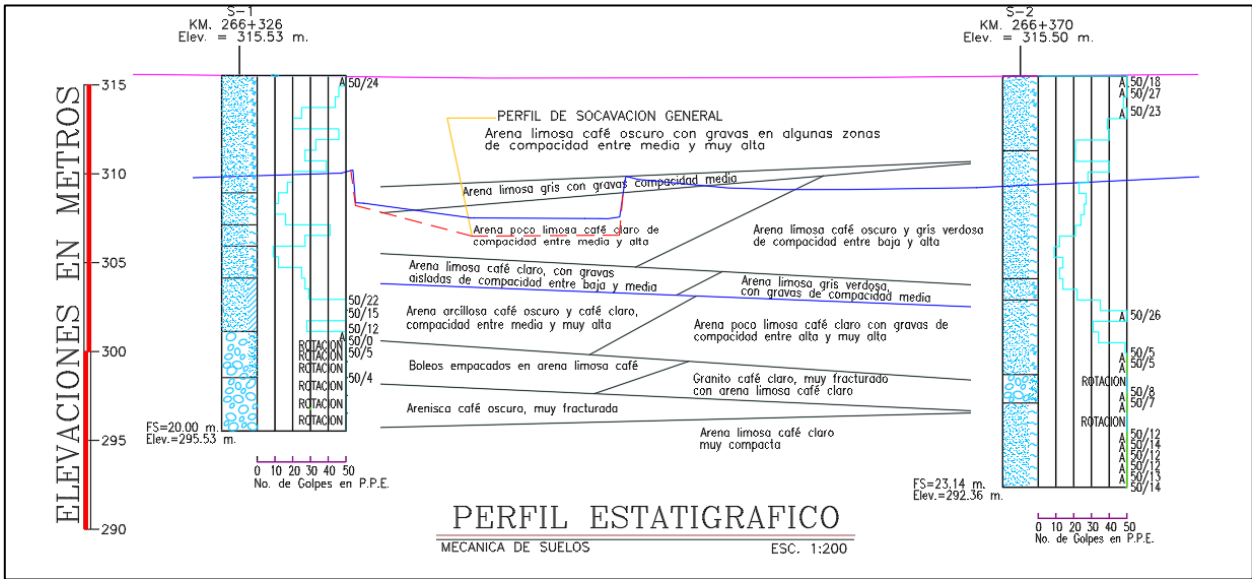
S-1
KM. 266+326
Elev. = 315.53 m.

S-2
KM. 266+370
Elev. = 315.50 m.

ELEVACIONES EN METROS

315
310
305
300
295
290

A 50/24
50/22
50/15
50/12
A 50/0
ROTACION 50/5
ROTACION
ROTACION
ROTACION 50/4
ROTACION
ROTACION

FS=20.00 m.
Elev.=295.53 m.

0 10 20 30 40 50
No. de Golpes en P.P.E.

PERFIL DE SOCAVACION GENERAL

Arena limosa café oscuro con gravas en algunas zonas de compacidad entre media y muy alta

Arena limosa gris con gravas compacidad media

Arena poco limosa café claro de compacidad entre media y alta

Arena limosa café oscuro y gris verdosa de compacidad entre baja y alta

Arena limosa café claro, con gravas aisladas de compacidad entre baja y media

Arena limosa gris verdosa, con gravas de compacidad media

Arena arcillosa café oscuro y café claro, compacidad entre media y muy alta

Arena poco limosa café claro con gravas de compacidad entre alta y muy alta

Boleos empacados en arena limosa café

Granito café claro, muy fracturado con arena limosa café claro

Arenisca café oscura, muy fracturada

Arena limosa café claro muy compacta

A 50/18
A 50/27
A 50/23
A 50/26
A 50/5
A 50/5
ROTACION
A 50/8
A 50/7
ROTACION
A 50/12
A 50/14
A 50/12
A 50/12
A 50/13
A 50/14

FS=23.14 m.
Elev.=292.36 m.

0 10 20 30 40 50
No. de Golpes en P.P.E.

PERFIL ESTATIGRAFICO
MECANICA DE SUELOS
ESC. 1:200